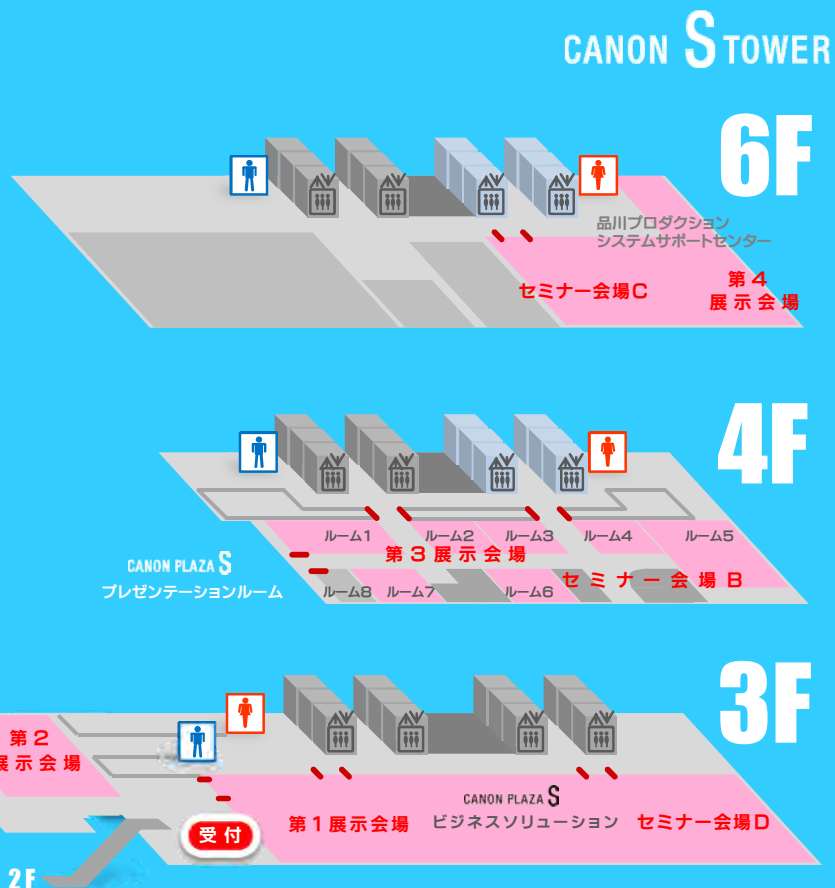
CANON S TOWER

6F

品川プロダクション
システムサポートセンター

セミナー会場C

第４
展示会場

4F

ルーム1
ルーム2
ルーム3
ルーム4
ルーム5

第３展示会場

CANON PLAZA S
プレゼンテーションルーム

ルーム8
ルーム7
ルーム6

セミナー会場B

3F

第２
展示会場

受付

第１展示会場

CANON PLAZA S
ビジネスソリューション

セミナー会場D

2F